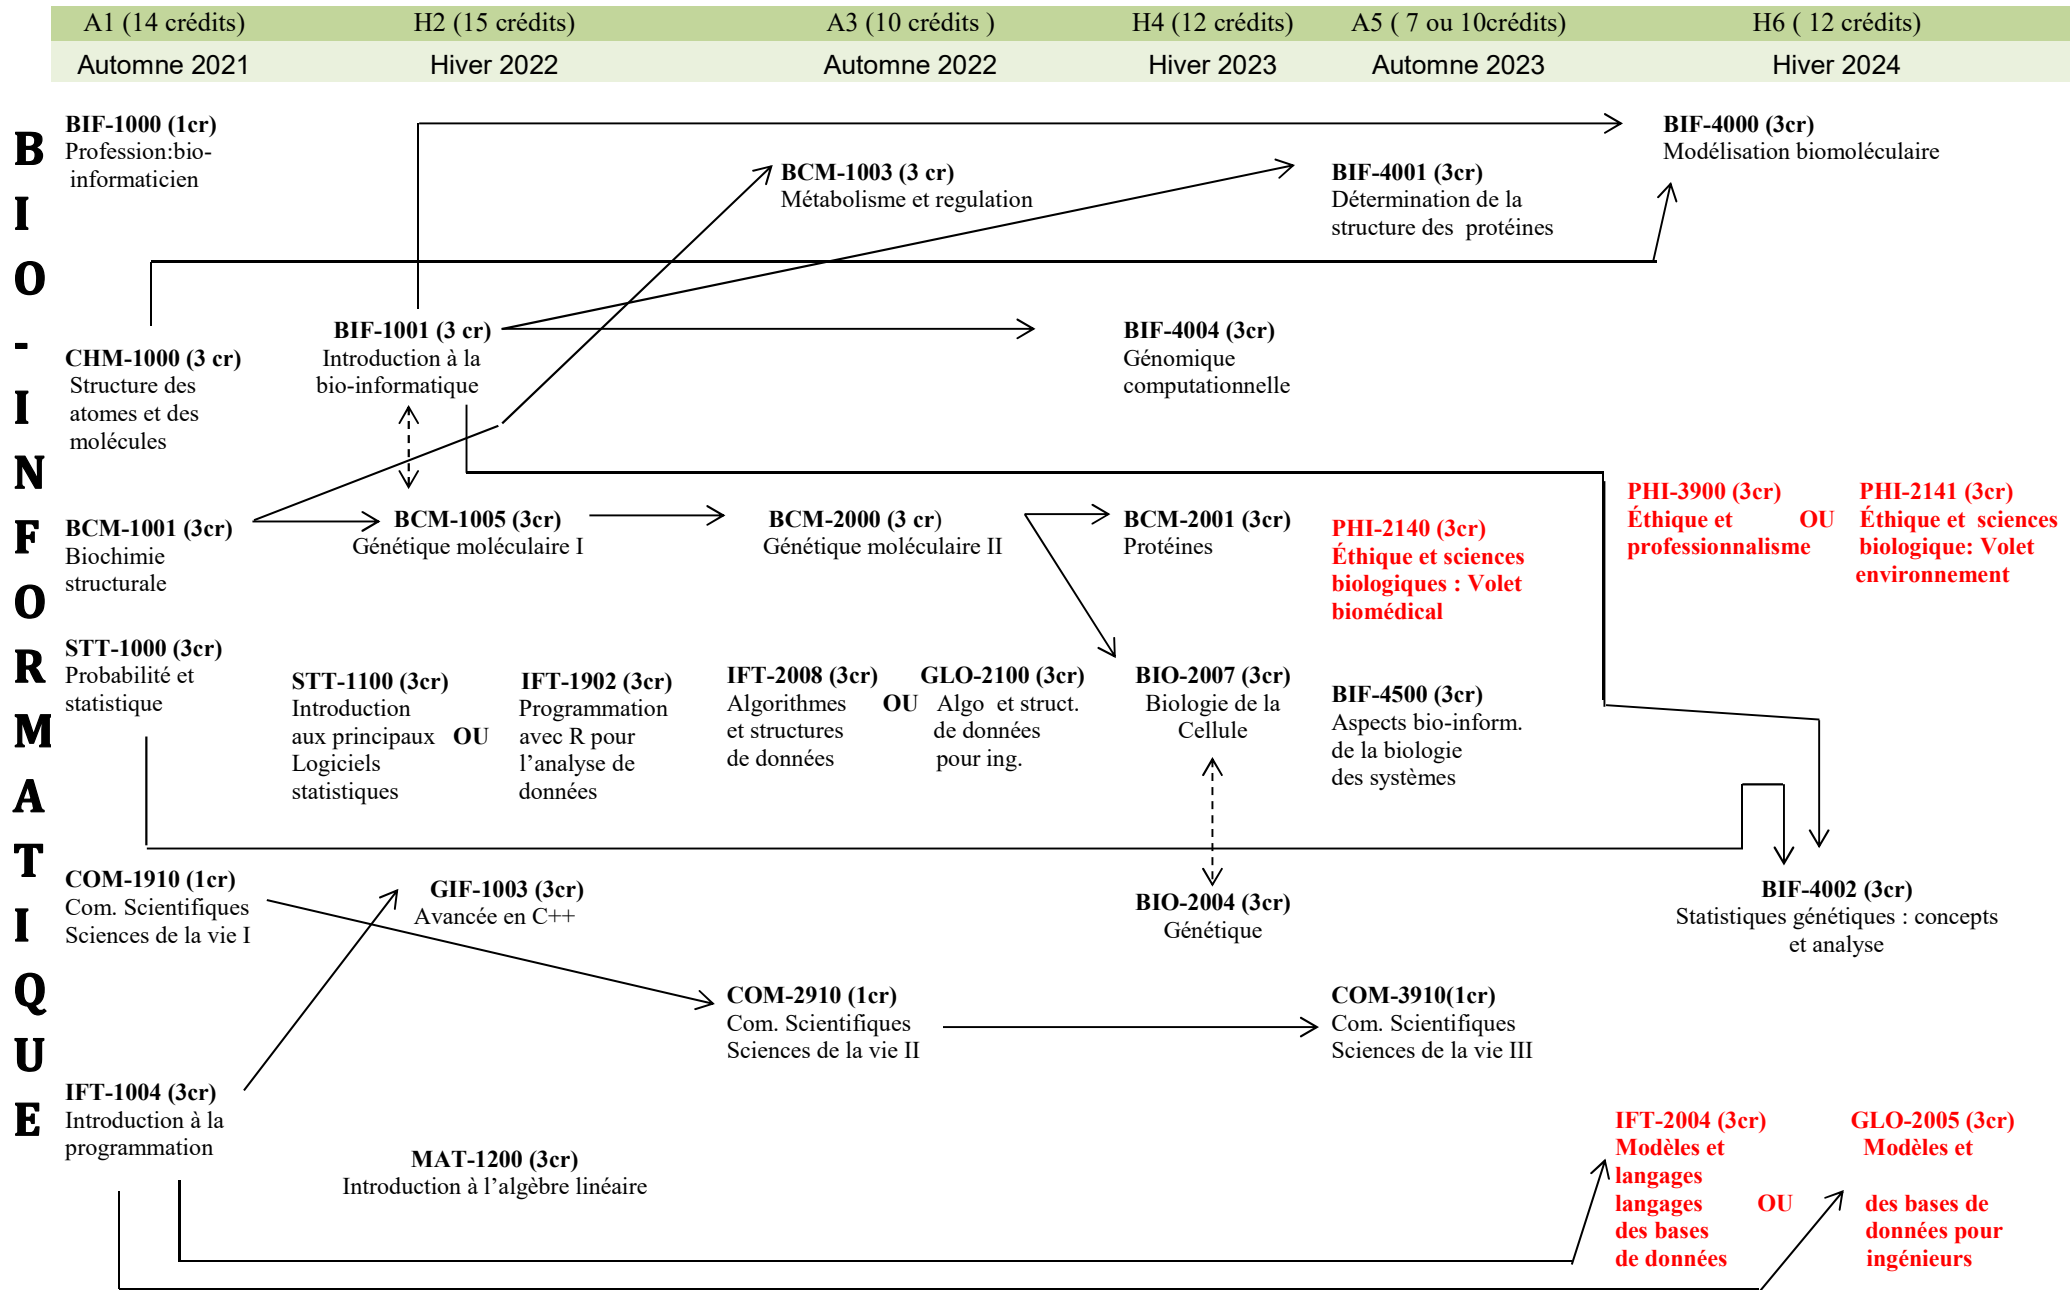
| A1 (14 crédits) | H2 (15 crédits) | A3 (10 crédits ) | H4 (12 crédits) | A5 ( 7 ou 10crédits) | H6 ( 12 crédits) |
|---|---|---|---|---|---|
| Automne 2021 | Hiver 2022 | Automne 2022 | Hiver 2023 | Automne 2023 | Hiver 2024 |

B I O - I N F O R M A T I Q U E

BIF-1000 (1cr)
Profession:bio-informaticien

BCM-1003 (3 cr)
Métabolisme et regulation

BIF-4001 (3cr)
Détermination de la structure des protéines

BIF-4000 (3cr)
Modélisation biomoléculaire

CHM-1000 (3 cr)
Structure des atomes et des molécules

BIF-1001 (3 cr)
Introduction à la bio-informatique

BIF-4004 (3cr)
Génomique computationnelle

PHI-3900 (3cr)
Éthique et professionnalisme

OU

PHI-2141 (3cr)
Éthique et sciences biologique: Volet environnement

BCM-1001 (3cr)
Biochimie structurale

BCM-1005 (3cr)
Génétique moléculaire I

BCM-2000 (3 cr)
Génétique moléculaire II

BCM-2001 (3cr)
Protéines

PHI-2140 (3cr)
Éthique et sciences biologiques : Volet biomédical

STT-1000 (3cr)
Probabilité et statistique

STT-1100 (3cr)
Introduction aux principaux Logiciels statistiques

OU

IFT-1902 (3cr)
Programmation avec R pour l'analyse de données

IFT-2008 (3cr)
Algorithmes et structures de données

OU

GLO-2100 (3cr)
Algo et struct. de données pour ing.

BIO-2007 (3cr)
Biologie de la Cellule

BIF-4500 (3cr)
Aspects bio-inform. de la biologie des systèmes

COM-1910 (1cr)
Com. Scientifiques Sciences de la vie I

GIF-1003 (3cr)
Avancée en C++

BIO-2004 (3cr)
Génétique

BIF-4002 (3cr)
Statistiques génétiques : concepts et analyse

COM-2910 (1cr)
Com. Scientifiques Sciences de la vie II

COM-3910(1cr)
Com. Scientifiques Sciences de la vie III

IFT-1004 (3cr)
Introduction à la programmation

IFT-2004 (3cr)
Modèles et langages langages des bases de données

OU

GLO-2005 (3cr)
Modèles et des bases de données pour ingénieurs

MAT-1200 (3cr)
Introduction à l'algèbre linéaire